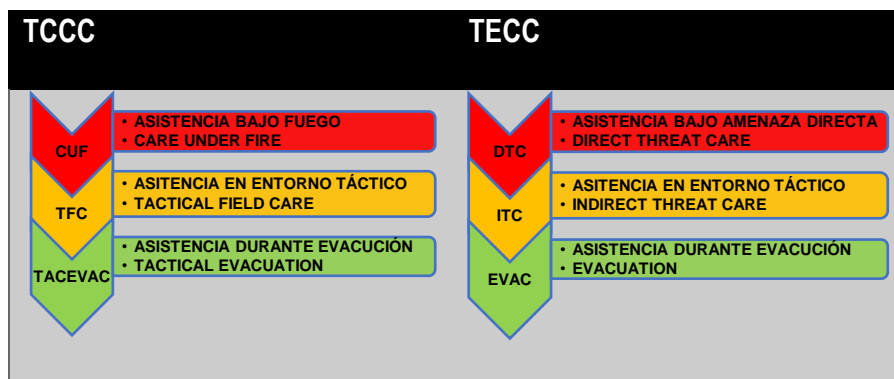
TCCC

CUF
• ASISTENCIA BAJO FUEGO
• CARE UNDER FIRE

TFC
• ASITENCIA EN ENTORNO TÁCTICO
• TACTICAL FIELD CARE

TACEVAC
• ASISTENCIA DURANTE EVACUCIÓN
• TACTICAL EVACUATION

TECC

DTC
• ASISTENCIA BAJO AMENAZA DIRECTA
• DIRECT THREAT CARE

ITC
• ASITENCIA EN ENTORNO TÁCTICO
• INDIRECT THREAT CARE

EVAC
• ASISTENCIA DURANTE EVACUCIÓN
• EVACUATION